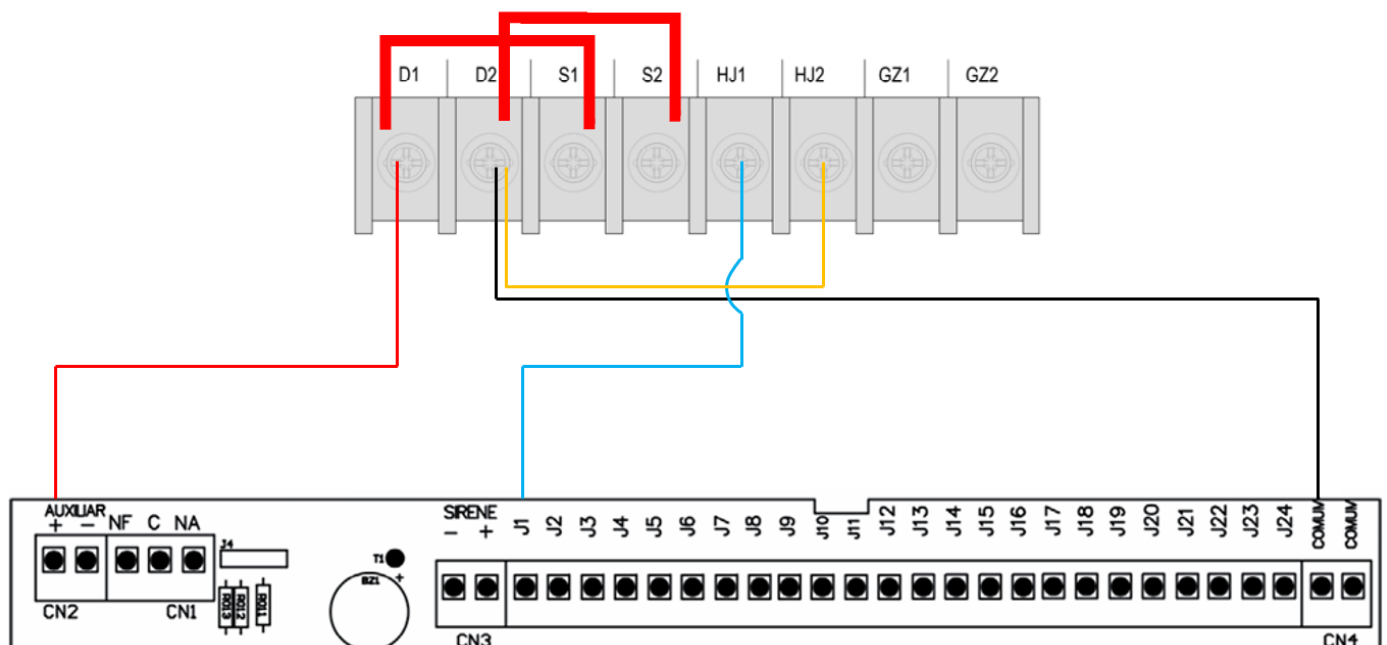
D1 D2 S1 S2 HJ1 HJ2 GZ1 GZ2

AUXILIAR
+ −
NF C NA
J4
CN2 CN1
RO13 RO12 RO11
T1
BZ1
+
SIRENE
− +
J1 J2 J3 J4 J5 J6 J7 J8 J9 J10 J11 J12 J13 J14 J15 J16 J17 J18 J19 J20 J21 J22 J23 J24 COMUM COMUM
CN3
CN4